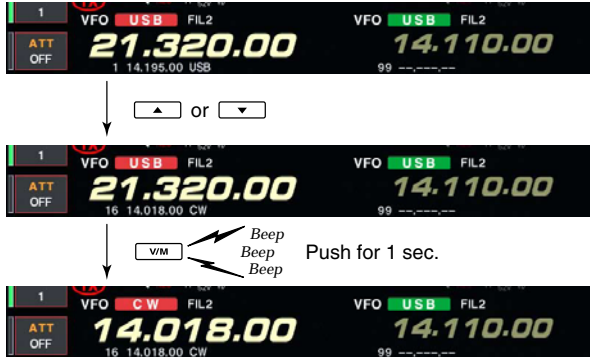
1
ATT
OFF
VFO USB FIL2
21.320.00
1 14.195.00 USB
VFO USB FIL2
14.110.00
99 --.---.--

or

1
ATT
OFF
VFO USB FIL2
21.320.00
16 14.018.00 CW
VFO USB FIL2
14.110.00
99 --.---.--

V/M
Beep
Beep
Beep
Push for 1 sec.

1
ATT
OFF
VFO CW FIL2
14.018.00
16 14.018.00 CW
VFO USB FIL2
14.110.00
99 --.---.--